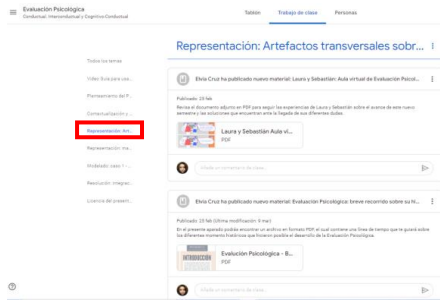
Evaluación Psicológica
Conductual, Interconductual y Cognitivo Conductual

Tablón
Trabajo de clase
Personas

Todos los temas
Vídeo Guía para usa...
Planteamiento del P...
Conceptualización y ...
Representación: Art...
Representación: ma...
Modelado: caso 1 -...
Resolución integrad...
Licencia del present...

Representación: Artefactos transversales sobr...

Elvia Cruz ha publicado nuevo material: Laura y Sebastián: Aula virtual de Evaluación Psicol...

Publicado: 25 feb

Revisa el documento adjunto en PDF para seguir las experiencias de Laura y Sebastián acerca de este nuevo semestre y las soluciones que encuentran ante la llegada de sus diferentes dudas.

Laura y Sebastián Aula vi...
PDF

Añade un comentario de clase...

Elvia Cruz ha publicado nuevo material: Evaluación Psicológica: breve recorrido sobre su hi...

Publicado: 25 feb (Última modificación: 9 mar)

En el presente apartado podrás encontrar un archivo en formato PDF, el cual contiene una línea de tiempo que te guiará sobre los diferentes momentos históricos que hicieron posible el desarrollo de la Evaluación Psicológica.

INTRODUCCIÓN

Evaluación Psicológica - B...
PDF

Añade un comentario de clase...